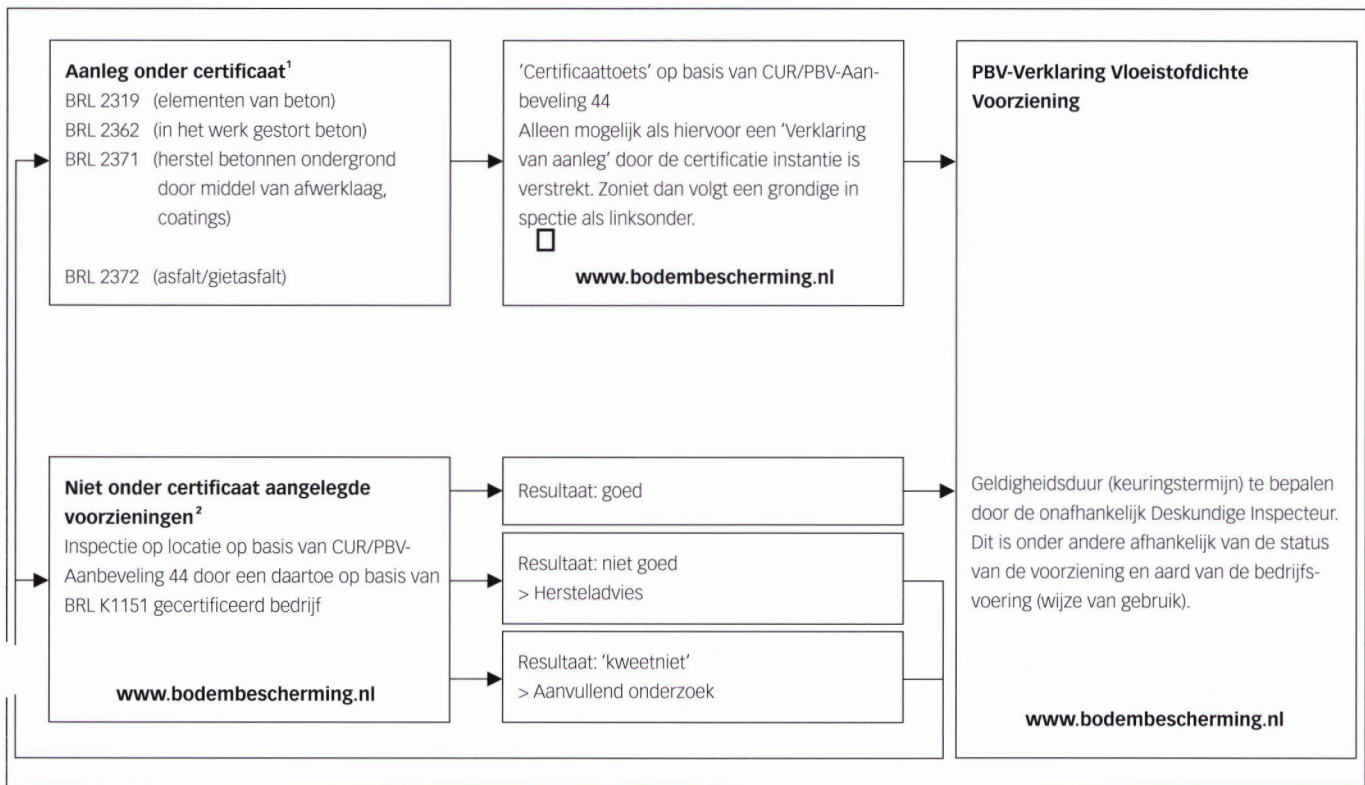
**Aanleg onder certificaat$^1$**
BRL 2319 (elementen van beton)
BRL 2362 (in het werk gestort beton)
BRL 2371 (herstel betonnen ondergrond door middel van afwerklaag, coatings)

BRL 2372 (asfalt/gietasfalt)

'Certificaattoets' op basis van CUR/PBV-Aanbeveling 44
Alleen mogelijk als hiervoor een 'Verklaring van aanleg' door de certificatie instantie is verstrekt. Zoniet dan volgt een grondige in spectie als linksonder.

www.bodembescherming.nl

**PBV-Verklaring Vloeistofdichte Voorziening**

**Niet onder certificaat aangelegde voorzieningen$^2$**
Inspectie op locatie op basis van CUR/PBV-Aanbeveling 44 door een daartoe op basis van BRL K1151 gecertificeerd bedrijf

www.bodembescherming.nl

Resultaat: goed

Resultaat: niet goed
> Hersteladvies

Resultaat: 'kweetniet'
> Aanvullend onderzoek

Geldigheidsduur (keuringstermijn) te bepalen door de onafhankelijk Deskundige Inspecteur. Dit is onder andere afhankelijk van de status van de voorziening en aard van de bedrijfsvoering (wijze van gebruik).

www.bodembescherming.nl